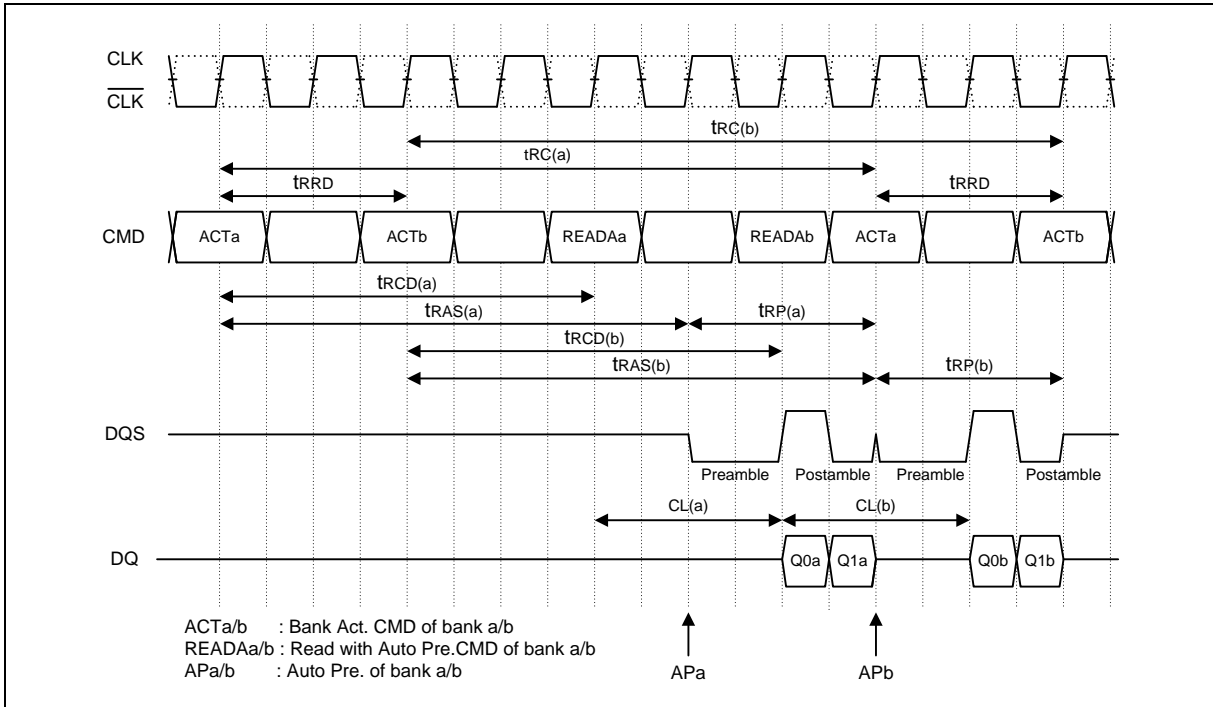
CLK
$\overline{CLK}$

tRC(b)
tRC(a)
tRRD
tRRD

CMD
ACTa
ACTb
READAa
READAb
ACTa
ACTb

tRCD(a)
tRAS(a)
tRP(a)
tRCD(b)
tRAS(b)
tRP(b)

DQS
Preamble
Postamble
Preamble
Postamble

CL(a)
CL(b)

DQ
Q0a
Q1a
Q0b
Q1b

ACTa/b : Bank Act. CMD of bank a/b
READAa/b : Read with Auto Pre.CMD of bank a/b
APa/b : Auto Pre. of bank a/b

APa
APb